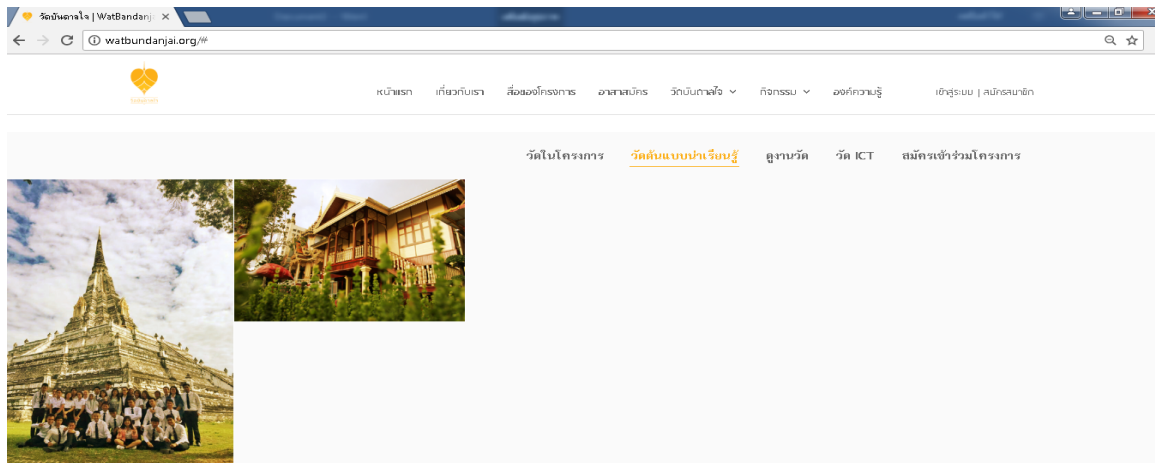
วัดบันดาลใจ | WatBandanj ×

watbundanjai.org/#

หน้าแรก เกี่ยวกับเรา สื่อของโครงการ อาสาสมัคร วัดบันดาลใจ ⌄ กิจกรรม ⌄ องค์ความรู้ เข้าสู่ระบบ | สมัครสมาชิก

วัดในโครงการ วัดต้นแบบปาเรียนรู้ ดูงานวัด วัด ICT สมัครเข้าร่วมโครงการ